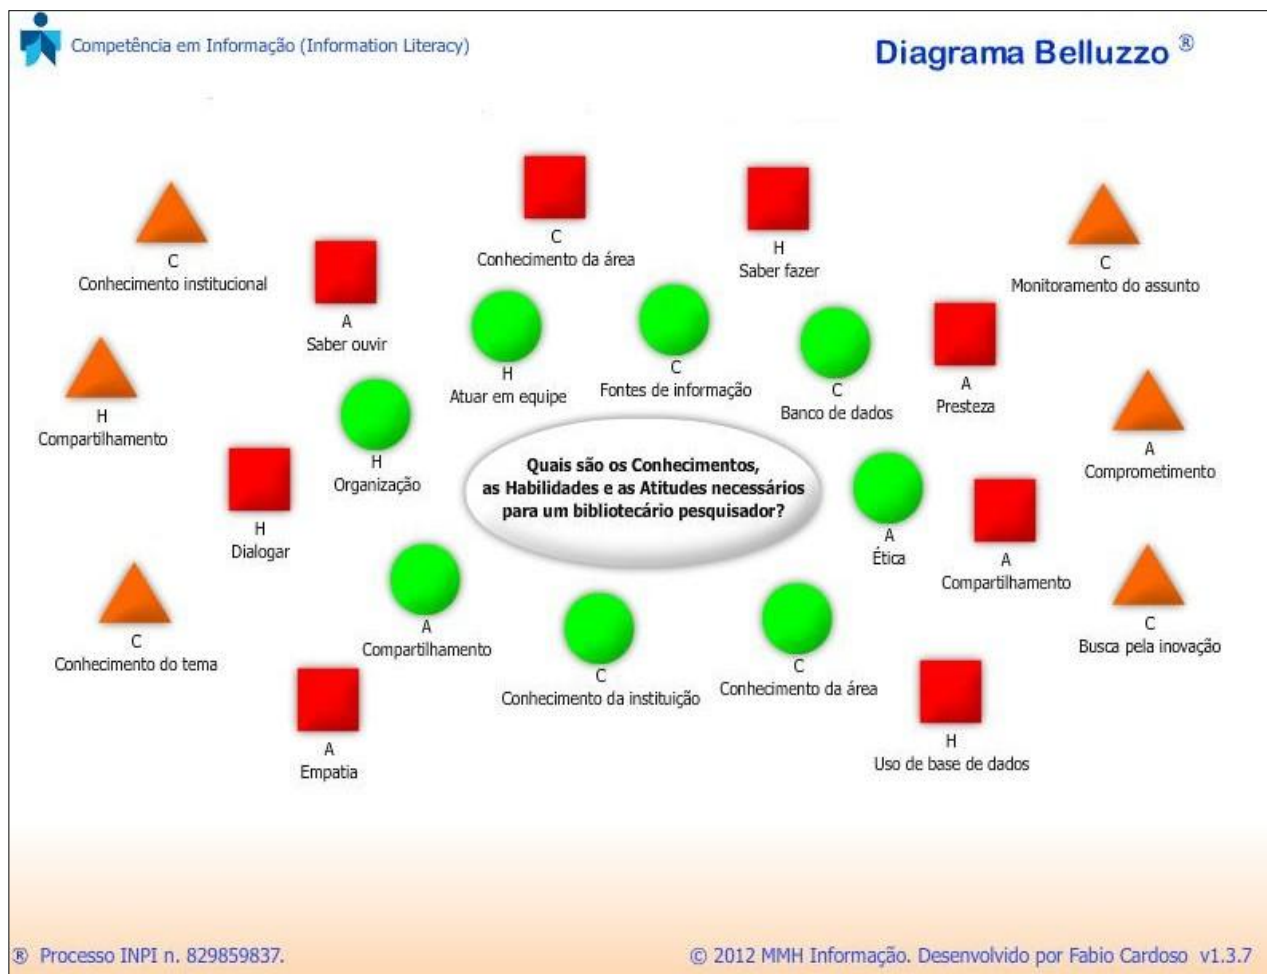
Competência em Informação (Information Literacy)

Diagrama Belluzzo ®

Quais são os Conhecimentos, as Habilidades e as Atitudes necessários para um bibliotecário pesquisador?

C
Conhecimento institucional

A
Saber ouvir

C
Conhecimento da área

H
Saber fazer

C
Monitoramento do assunto

H
Atuar em equipe

C
Fontes de informação

C
Banco de dados

A
Presteza

H
Compartilhamento

H
Organização

A
Comprometimento

H
Dialogar

A
Ética

A
Compartilhamento

C
Conhecimento do tema

A
Compartilhamento

C
Conhecimento da instituição

C
Conhecimento da área

C
Busca pela inovação

A
Empatia

H
Uso de base de dados

® Processo INPI n. 829859837.

© 2012 MMH Informação. Desenvolvido por Fabio Cardoso v1.3.7